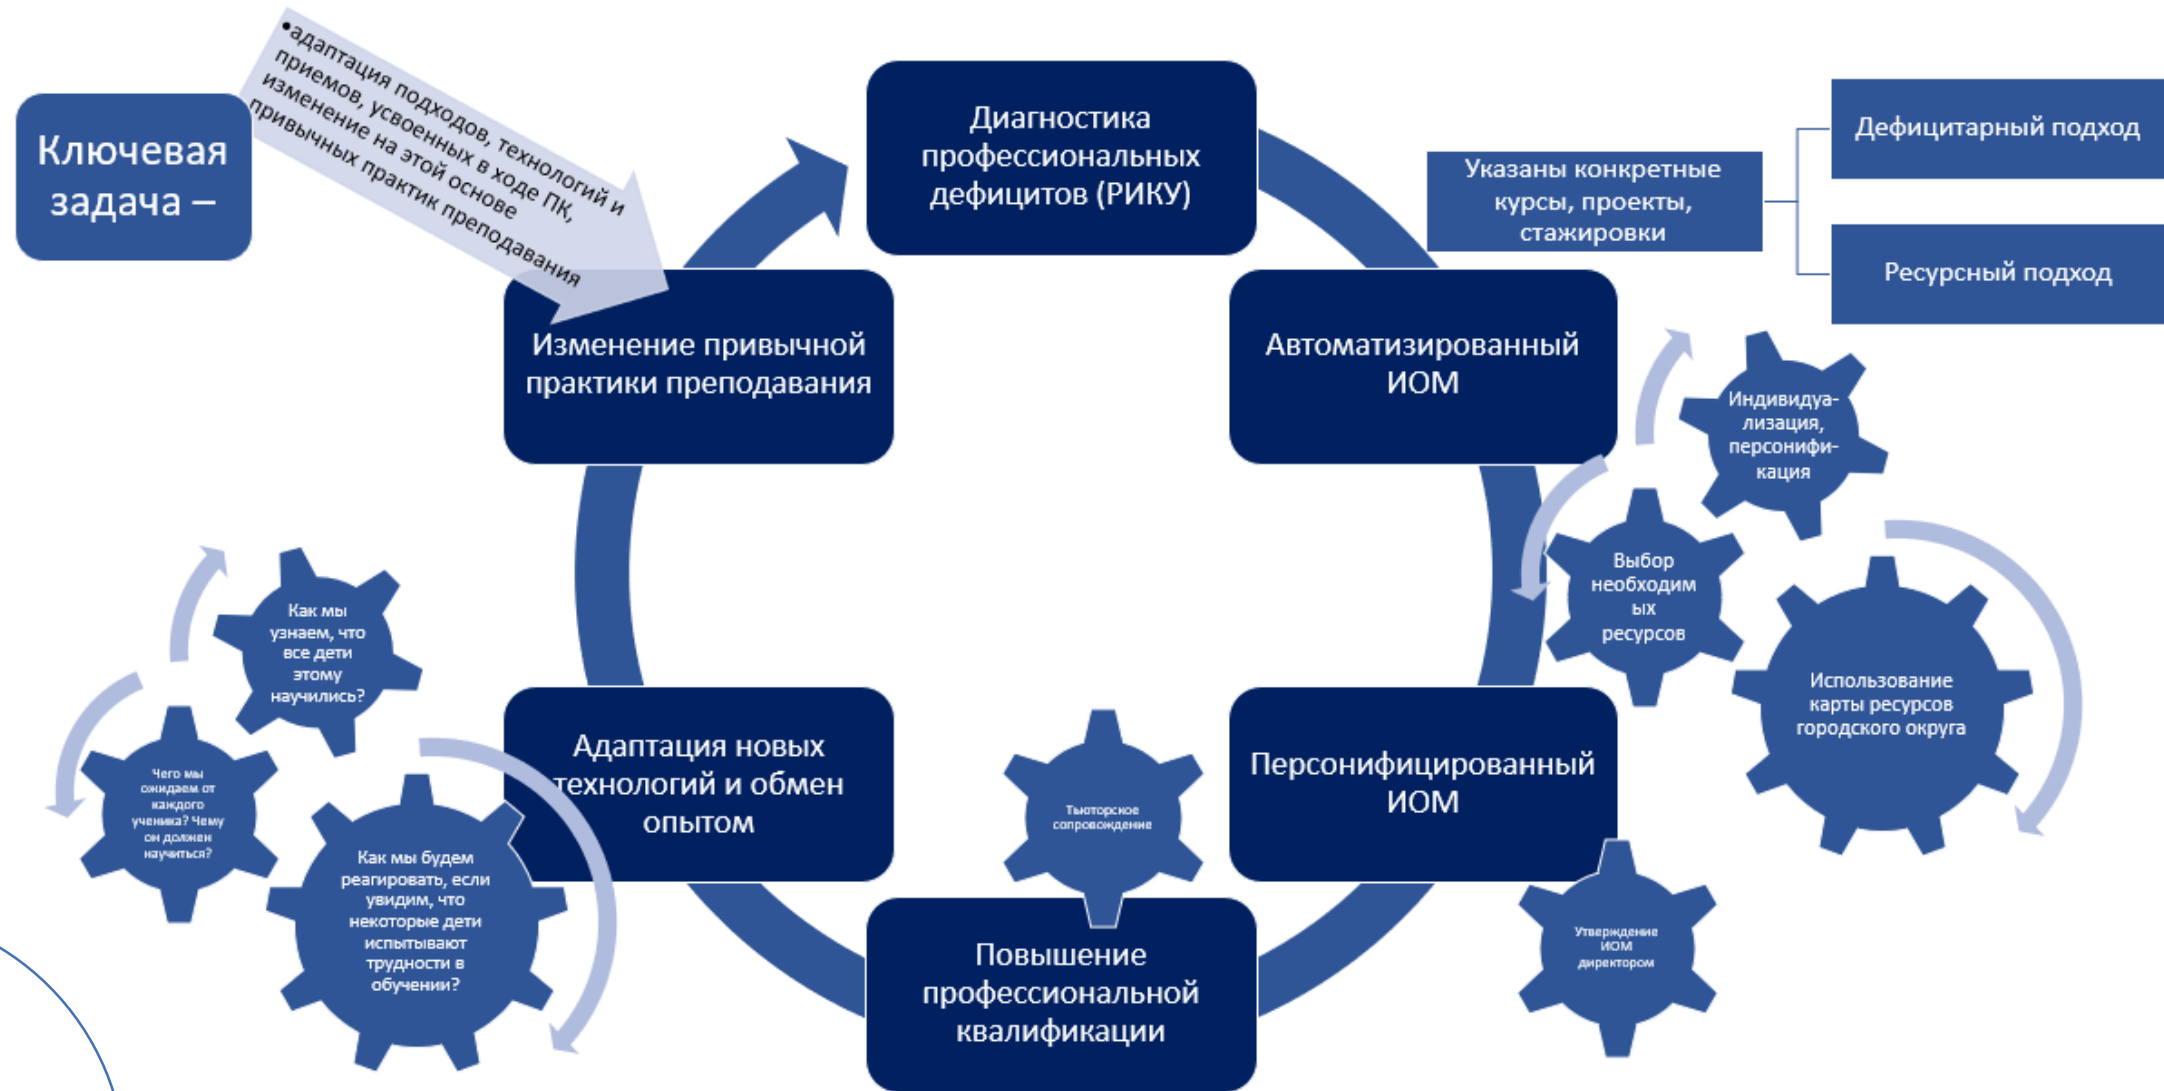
Ключевая задача –

•адаптация подходов, технологий и приемов, усвоенных в ходе ПК, изменение на этой основе привычных практик преподавания

Диагностика профессиональных дефицитов (РИКУ)

Указаны конкретные курсы, проекты, стажировки

Дефицитарный подход

Ресурсный подход

Изменение привычной практики преподавания

Автоматизированный ИОМ

Индивидуализация, персонификация

Выбор необходимых ресурсов

Использование карты ресурсов городского округа

Как мы узнаем, что все дети этому научились?

Чего мы ожидаем от каждого ученика? Чему он должен научиться?

Как мы будем реагировать, если увидим, что некоторые дети испытывают трудности в обучении?

Адаптация новых технологий и обмен опытом

Тьюторское сопровождение

Персонифицированный ИОМ

Утверждение ИОМ директором

Повышение профессиональной квалификации